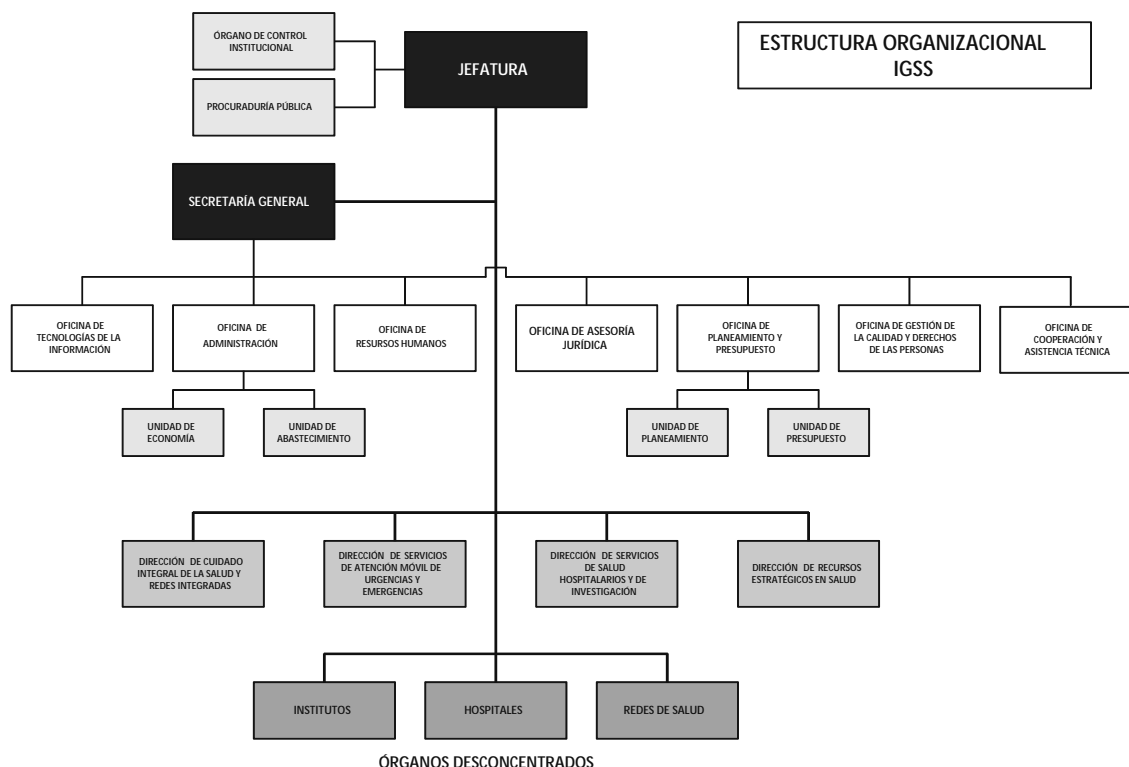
ÓRGANO DE CONTROL INSTITUCIONAL

PROCURADURÍA PÚBLICA

JEFATURA

ESTRUCTURA ORGANIZACIONAL IGSS

SECRETARÍA GENERAL

OFICINA DE TECNOLOGÍAS DE LA INFORMACIÓN

OFICINA DE ADMINISTRACIÓN

OFICINA DE RESURSOS HUMANOS

OFICINA DE ASESORÍA JURÍDICA

OFICINA DE PLANEAMIENTO Y PRESUPUESTO

OFICINA DE GESTIÓN DE LA CALIDAD Y DERECHOS DE LAS PERSONAS

OFICINA DE COOPERACIÓN Y ASISTENCIA TÉCNICA

UNIDAD DE ECONOMÍA

UNIDAD DE ABASTECIMIENTO

UNIDAD DE PLANEAMIENTO

UNIDAD DE PRESUPUESTO

DIRECCIÓN DE CUIDADO INTEGRAL DE LA SALUD Y REDES INTEGRADAS

DIRECCIÓN DE SERVICIOS DE ATENCIÓN MÓVIL DE URGENCIAS Y EMERGENCIAS

DIRECCIÓN DE SERVICIOS DE SALUD HOSPITALARIOS Y DE INVESTIGACIÓN

DIRECCIÓN DE RECURSOS ESTRATÉGICOS EN SALUD

INSTITUTOS

HOSPITALES

REDES DE SALUD

ÓRGANOS DESCONCENTRADOS